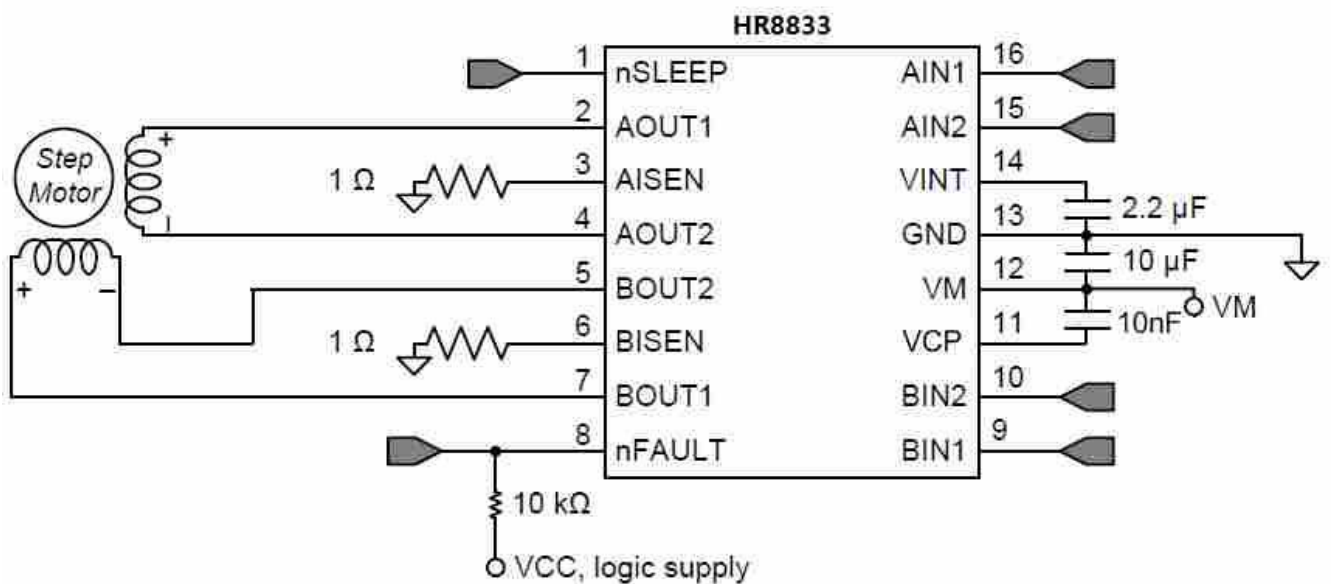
HR8833

1 nSLEEP
2 AOUT1
3 AISEN
4 AOUT2
5 BOUT2
6 BISEN
7 BOUT1
8 nFAULT

16 AIN1
15 AIN2
14 VINT
13 GND
12 VM
11 VCP
10 BIN2
9 BIN1

Step Motor
+
-
+
-
1 Ω
1 Ω
2.2 µF
10 µF
10nF
VM
10 kΩ
VCC, logic supply